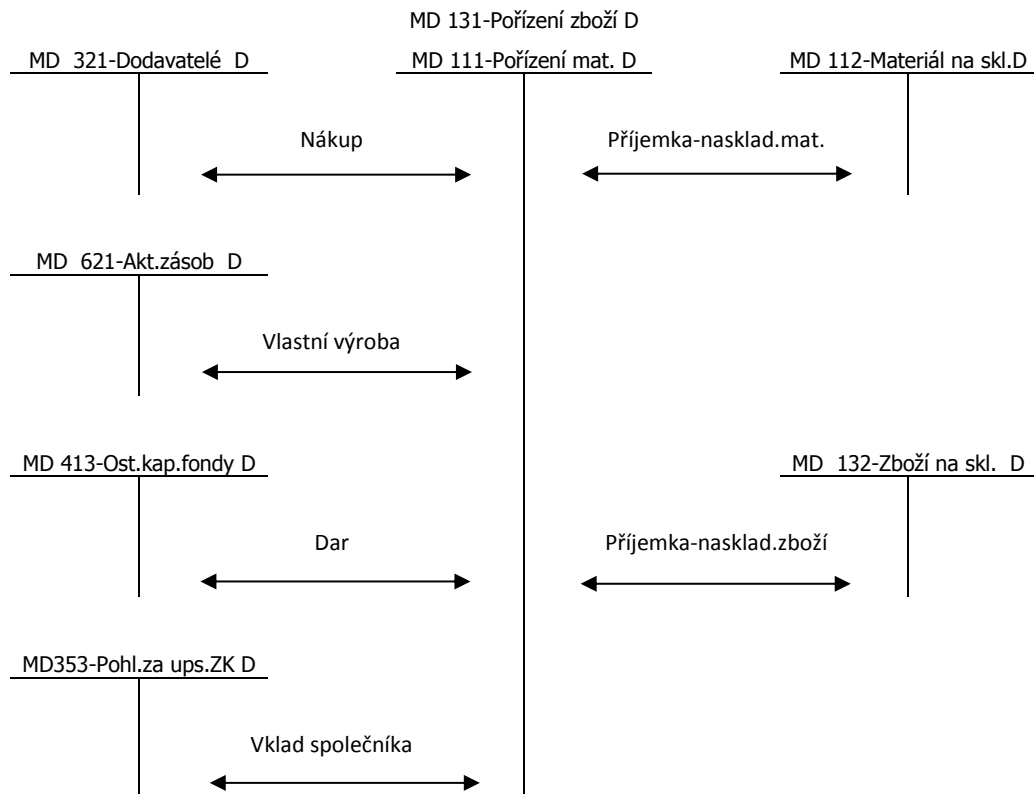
MD 131-Pořízení zboží D

MD 321-Dodavatelé D

MD 111-Pořízení mat. D

MD 112-Materiál na skl.D

Nákup

Příjemka-nasklad.mat.

MD 621-Akt.zásob D

Vlastní výroba

MD 413-Ost.kap.fondy D

MD 132-Zboží na skl. D

Dar

Příjemka-nasklad.zboží

MD353-Pohl.za ups.ZK D

Vklad společníka